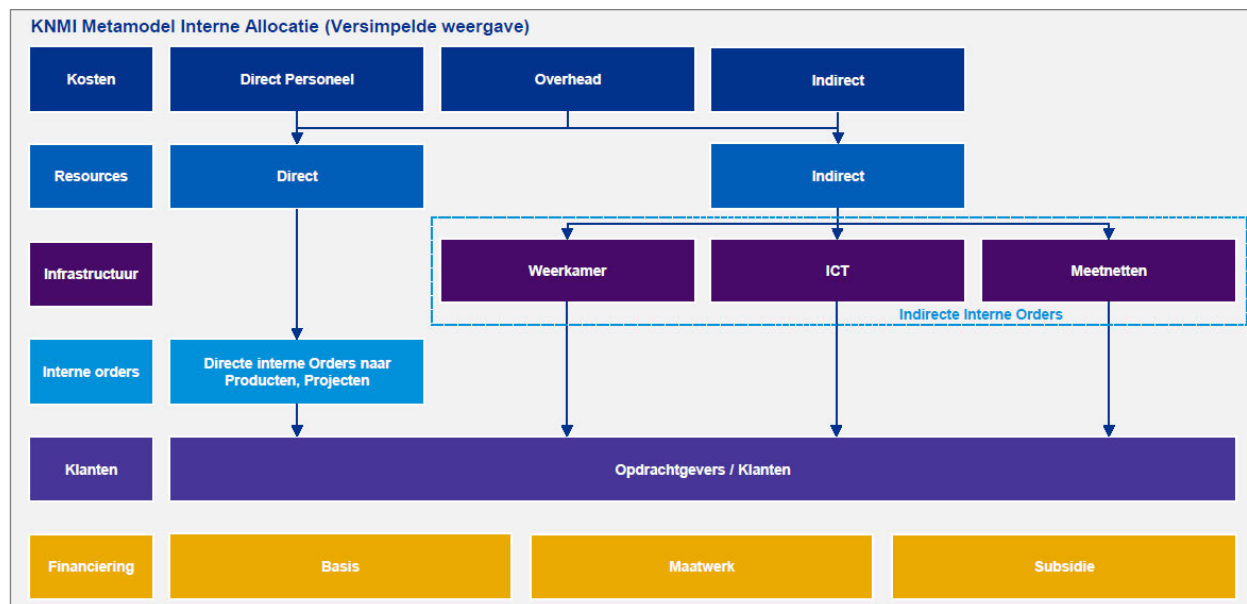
KNMI Metamodel Interne Allocatie (Versimpelde weergave)

Kosten

Direct Personeel

Overhead

Indirect

Resources

Direct

Indirect

Infrastructuur

Weerkamer

ICT

Meetnetten

Indirecte Interne Orders

Interne orders

Directe interne Orders naar Producten, Projecten

Klanten

Opdrachtgevers / Klanten

Financiering

Basis

Maatwerk

Subsidie